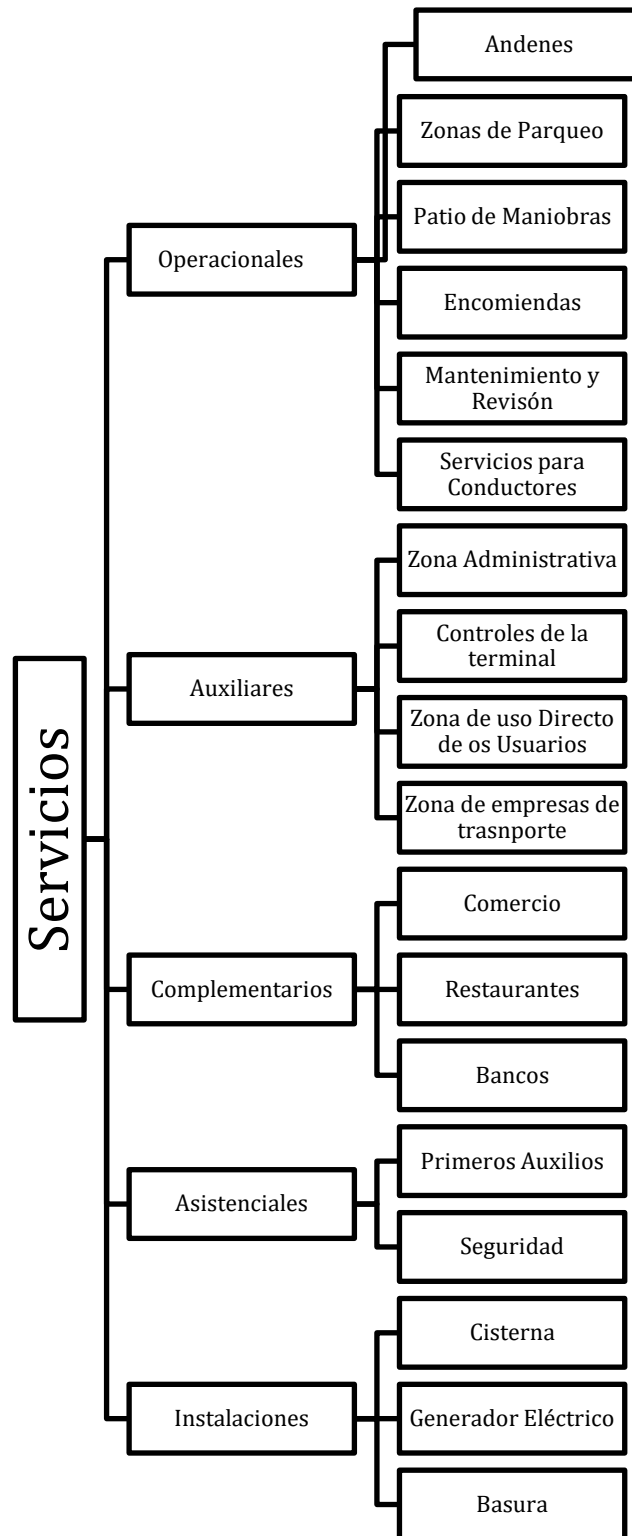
Servicios

Operacionales

Andenes

Zonas de Parqueo

Patio de Maniobras

Encomiendas

Mantenimiento y Revisón

Servicios para Conductores

Auxiliares

Zona Administrativa

Controles de la terminal

Zona de uso Directo de os Usuarios

Zona de empresas de trasnporte

Complementarios

Comercio

Restaurantes

Bancos

Asistenciales

Primeros Auxilios

Seguridad

Instalaciones

Cisterna

Generador Eléctrico

Basura